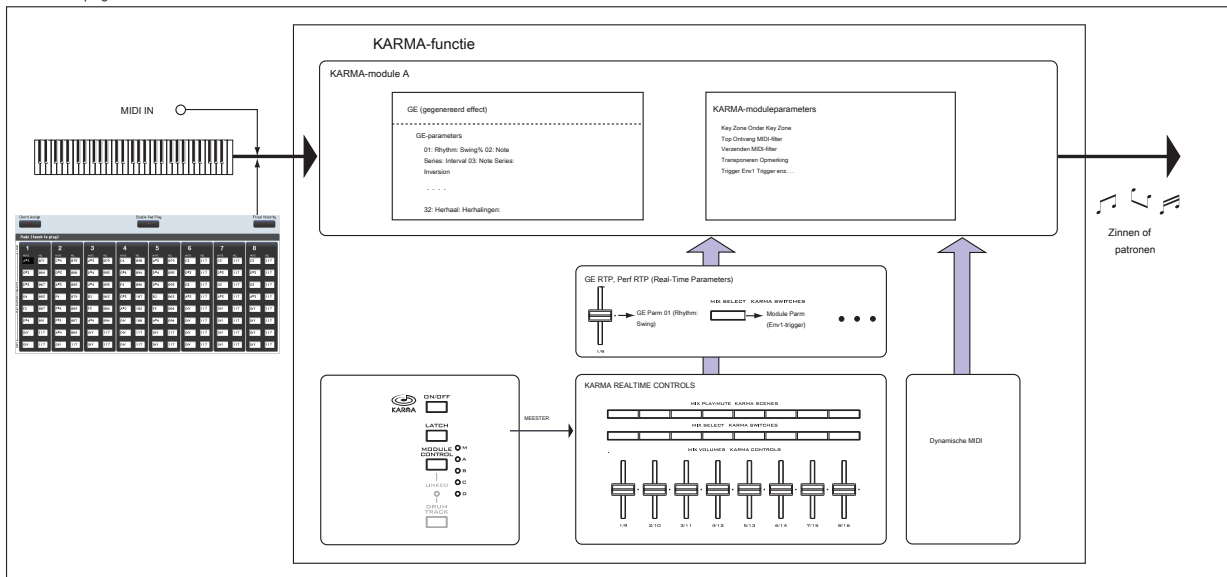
KARMA-functie

KARMA-module A

MIDI IN

GE (gegenereerd effect)

GE-parameters

01: Rhythm: Swing% 02: Note Series: Interval 03: Note Series: Inversion

. . . .

32: Herhaal: Herhalingen:

KARMA-moduleparameters

Key Zone Onder Key Zone
Top Ontvang MIDI-filter
Verzenden MIDI-filter
Transponeren Opmerking
Trigger Env1 Trigger enz. . .

Zinnen of patronen

Chord Assign
Enable Pad Play
Fixed Velocity

Pads (Touch to play)

1 2 3 4 5 6 7 8

GE RTP, Perf RTP (Real-Time Parameters)

GE Parm 01 (Rhythm: Swing)

1/9

MIX SELECT KARMA SWITCHES

Module Parm (Env1-trigger)

KARMA

ON/OFF

LATCH

MODULE CONTROL

M
A
B
C
D

LINKED

DRUM TRACK

MEESTER

KARMA REALTIME CONTROLS

MIX PLAY/MUTE KARMA SCENES

MIX SELECT KARMA SWITCHES

MIX VOLUMES KARMA CONTROLS

1/9 2/10 3/11 4/12 5/13 6/14 7/15 8/16

Dynamische MIDI